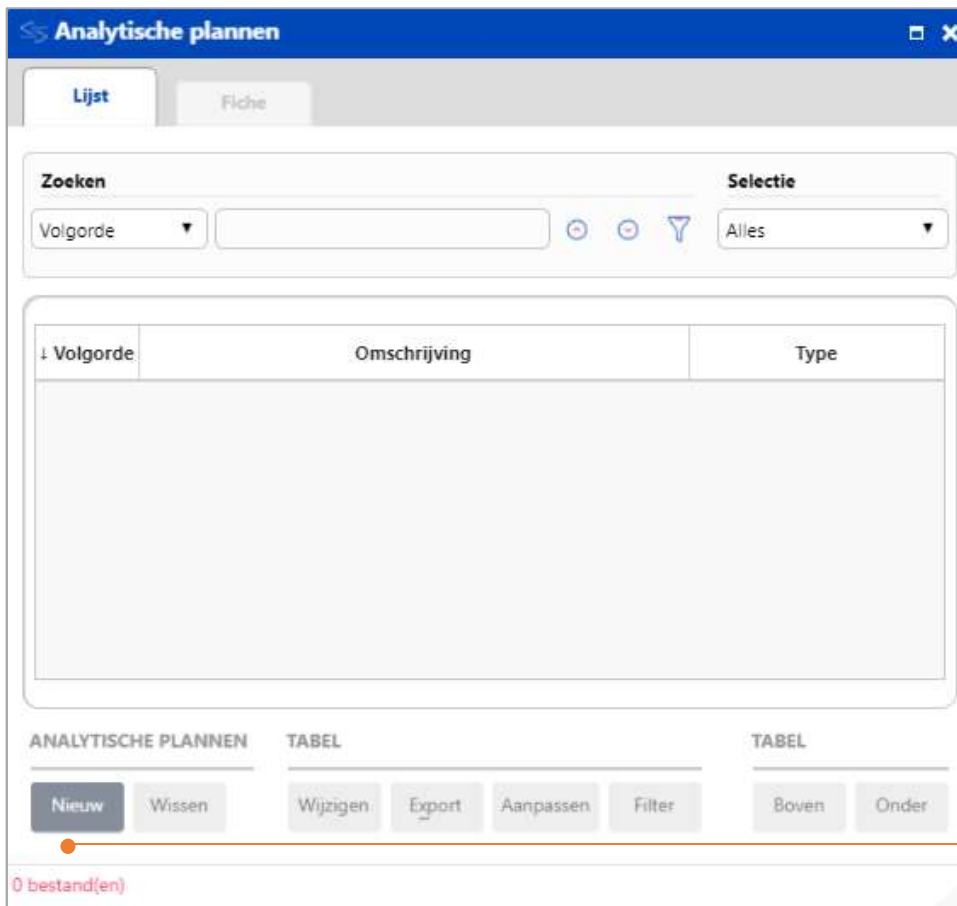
Analytische plannen

Lijst

Fiche

Zoeken

Volgorde ▼

Selectie

Alles ▼

| ↓ Volgorde | Omschrijving | Type |
|---|---|---|

ANALYTISCHE PLANNEN

Nieuw

Wissen

TABEL

Wijzigen

Export

Aanpassen

Filter

TABEL

Boven

Onder

0 bestand(en)